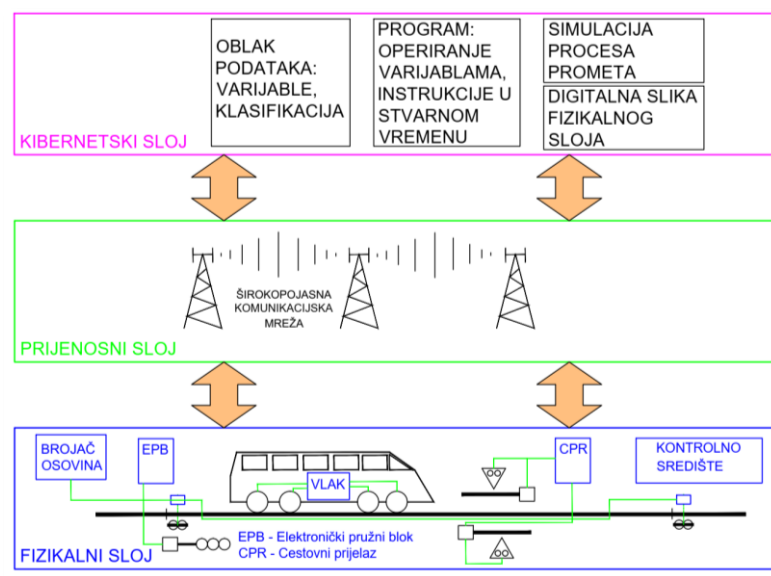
OBLAK PODATAKA: VARIJABLE, KLASIFIKACIJA

PROGRAM: OPERIRANJE VARIJABLAMA, INSTRUKCIJE U STVARNOM VREMENU

SIMULACIJA PROCESA PROMETA

DIGITALNA SLIKA FIZIKALNOG SLOJA

KIBERNETSKI SLOJ

ŠIROKOPOJASNA KOMUNIKACIJSKA MREŽA

PRIJENOSNI SLOJ

BROJAČ OSOVINA

EPB

VLAK

CPR

KONTROLNO SREDIŠTE

EPB - Elektronički pružni blok
CPR - Cestovni prijelaz

FIZIKALNI SLOJ